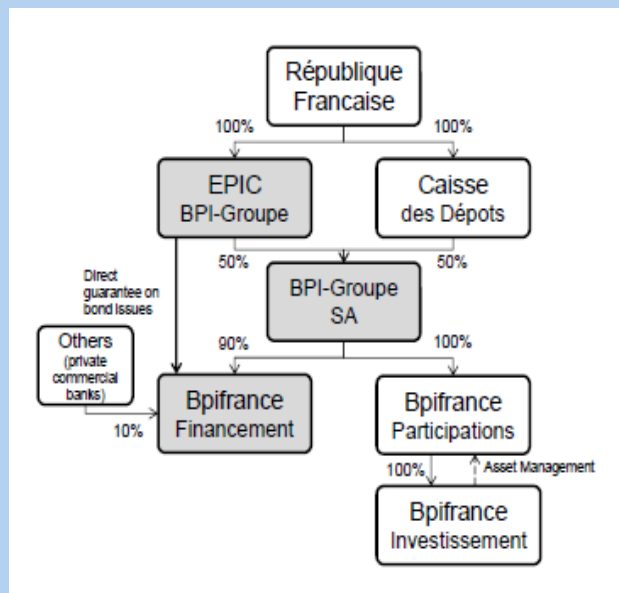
République Francaise

100%

100%

EPIC BPI-Groupe

Caisse des Dépots

50%

50%

Direct guarantee on bond issues

BPI-Groupe SA

90%

100%

Others (private commercial banks)

10%

Bpifrance Financement

Bpifrance Participations

100%

Asset Management

Bpifrance Investissement